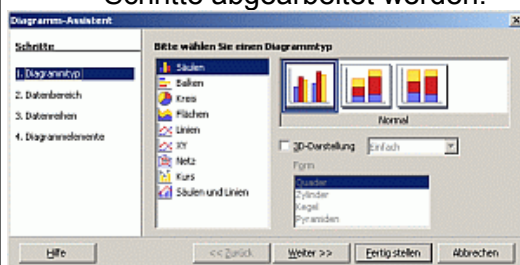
Schritte abgearbeitet werden.

Diagramm-Assistent

Schritte

1. Diagrammtyp
2. Datenbereich
3. Datenreihen
4. Diagrammelemente

Bitte wählen Sie einen Diagrammtyp

Säulen
Balken
Kreis
Flächen
Linien
XY
Netz
Kurs
Säulen und Linien

Normal

3D-Darstellung Einfach

Form
Quader
Zylinder
Kegel
Pyramiden

Hilfe
<< Zurück
Weiter >>
Fertig stellen
Abbrechen